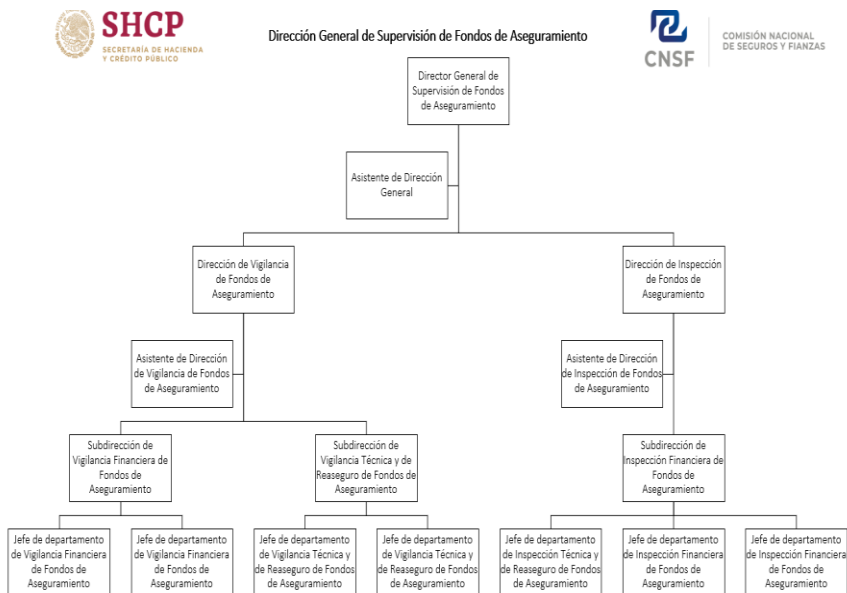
SHCP
SECRETARÍA DE HACIENDA Y CRÉDITO PÚBLICO

Dirección General de Supervisión de Fondos de Aseguramiento

CNSF
COMISIÓN NACIONAL DE SEGUROS Y FIANZAS

Director General de Supervisión de Fondos de Aseguramiento

Asistente de Dirección General

Dirección de Vigilancia de Fondos de Aseguramiento

Dirección de Inspección de Fondos de Aseguramiento

Asistente de Dirección de Vigilancia de Fondos de Aseguramiento

Asistente de Dirección de Inspección de Fondos de Aseguramiento

Subdirección de Vigilancia Financiera de Fondos de Aseguramiento

Subdirección de Vigilancia Técnica y de Reaseguro de Fondos de Aseguramiento

Subdirección de Inspección Financiera de Fondos de Aseguramiento

Jefe de departamento de Vigilancia Financiera de Fondos de Aseguramiento

Jefe de departamento de Vigilancia Financiera de Fondos de Aseguramiento

Jefe de departamento de Vigilancia Técnica y de Reaseguro de Fondos de Aseguramiento

Jefe de departamento de Vigilancia Técnica y de Reaseguro de Fondos de Aseguramiento

Jefe de departamento de Inspección Técnica y de Reaseguro de Fondos de Aseguramiento

Jefe de departamento de Inspección Financiera de Fondos de Aseguramiento

Jefe de departamento de Inspección Financiera de Fondos de Aseguramiento